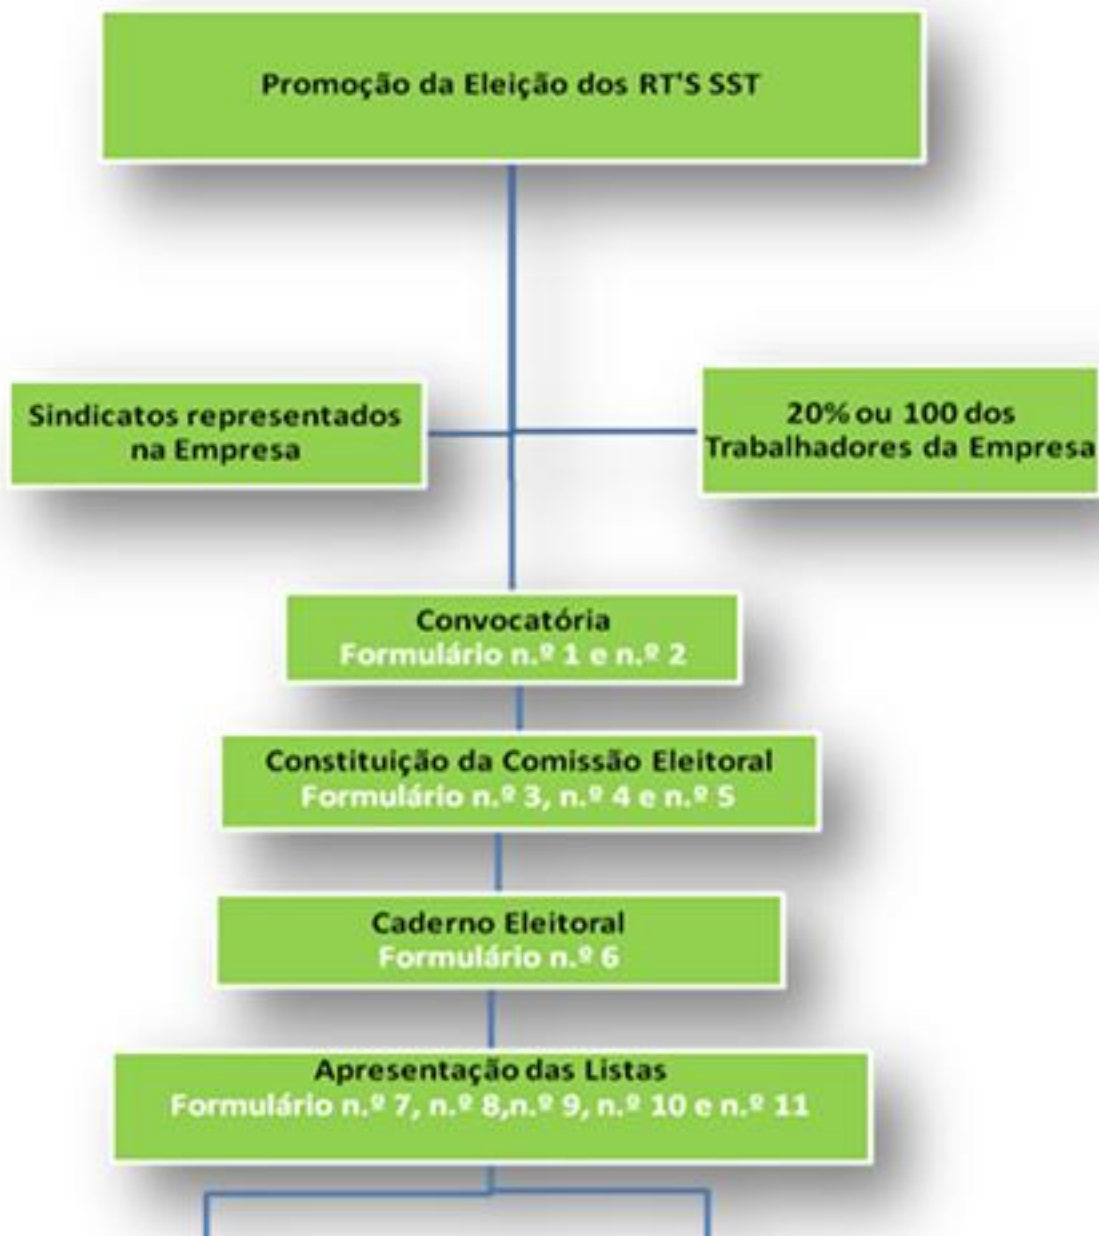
Promoção da Eleição dos RT'S SST

Sindicatos representados na Empresa

20% ou 100 dos Trabalhadores da Empresa

Convocatória
Formulário n.º 1 e n.º 2

Constituição da Comissão Eleitoral
Formulário n.º 3, n.º 4 e n.º 5

Caderno Eleitoral
Formulário n.º 6

Apresentação das Listas
Formulário n.º 7, n.º 8,n.º 9, n.º 10 e n.º 11